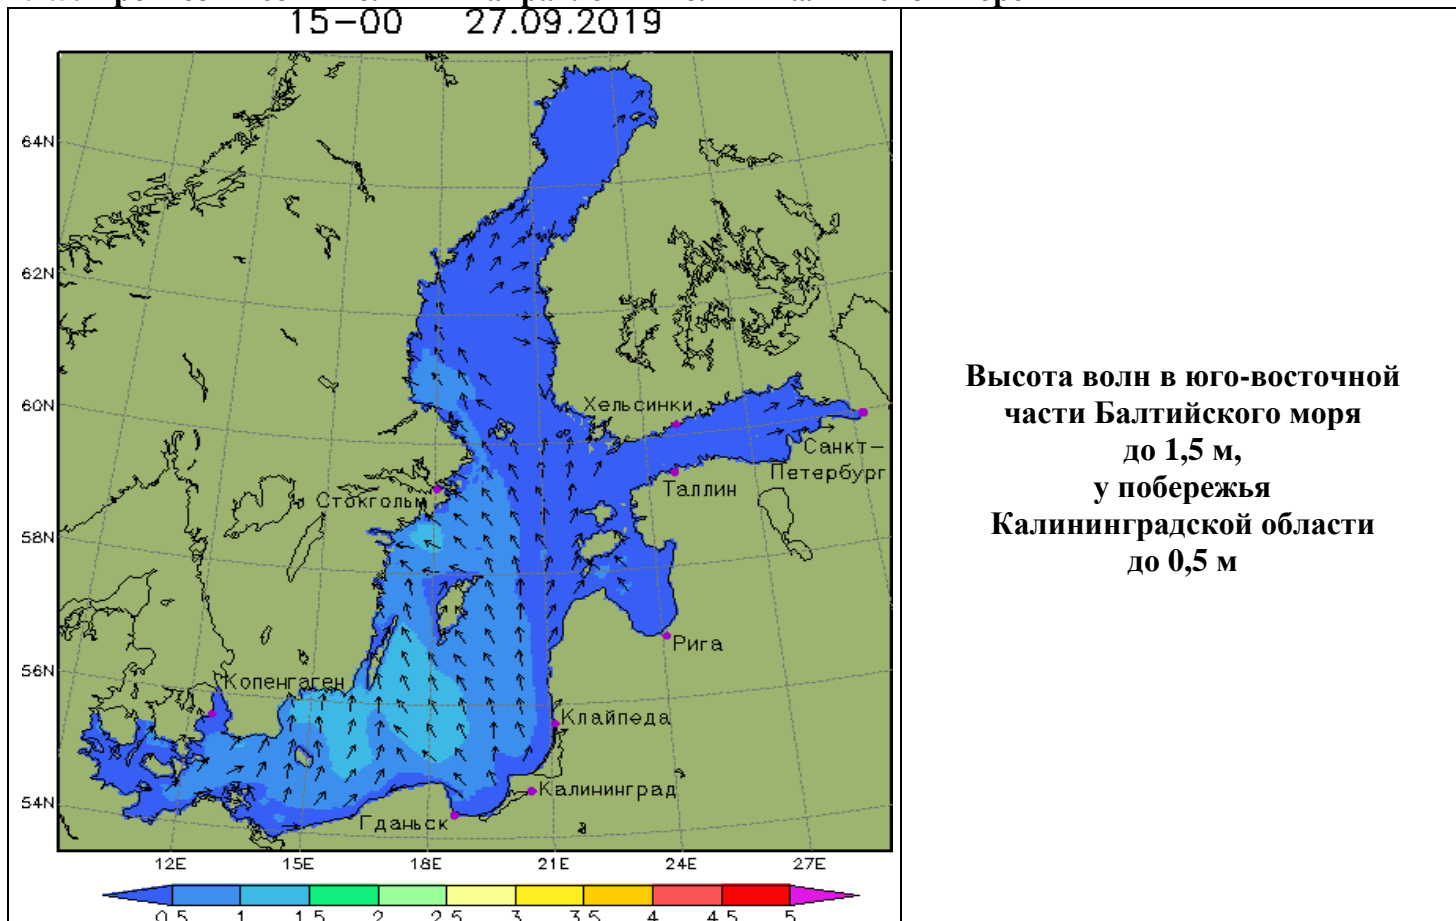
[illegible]
15–00 27.09.2019

64N
62N
60N
58N
56N
54N

Хельсинки
Санкт-Петербург
Таллин
Стокгольм
Рига
Копенгаген
Клайпеда
Калининград
Гданьск

12E 15E 18E 21E 24E 27E

0.5 1 1.5 2 2.5 3 3.5 4 4.5 5

Высота волн в юго-восточной части Балтийского моря до 1,5 м, у побережья Калининградской области до 0,5 м